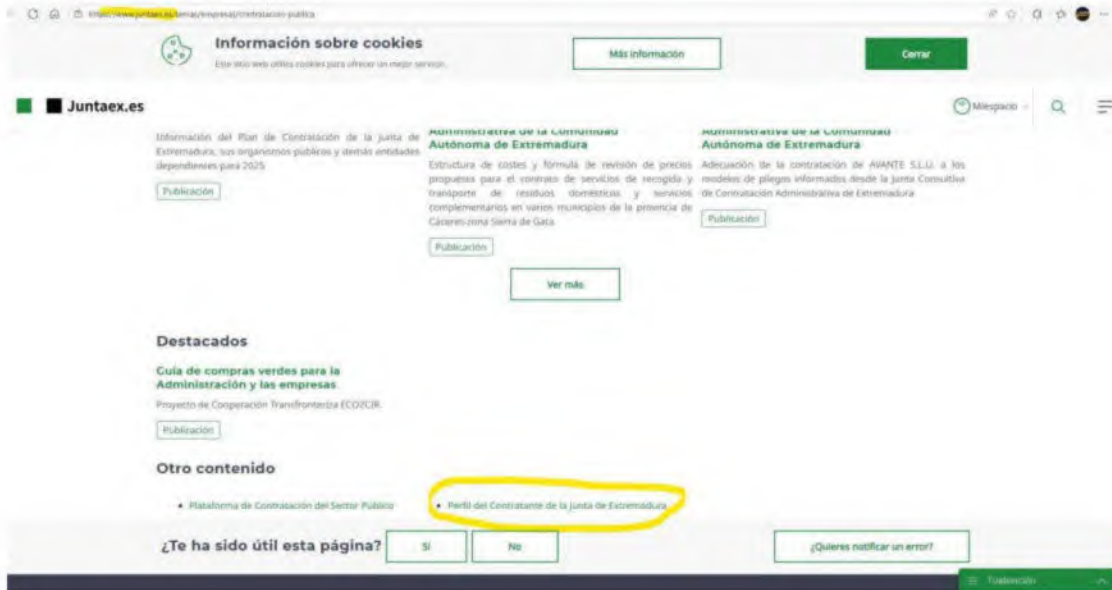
https://www.juntaex.es/temas/empresa/contratacion-publica

Información sobre cookies
Este sitio web utiliza cookies para ofrecer un mejor servicio.

Más información

Cerrar

Juntaex.es

Miespacio

Información del Plan de Contratación de la Junta de Extremadura, sus organismos públicos y demás entidades dependientes para 2025

Publicación

Administrativa de la Comunidad Autónoma de Extremadura

Estructura de costes y fórmula de revisión de precios propuestas para el contrato de servicios de recogida y transporte de residuos domésticos y servicios complementarios en varios municipios de la provincia de Cáceres-zona Sierra de Gata

Publicación

Administrativa de la Comunidad Autónoma de Extremadura

Adecuación de la contratación de AVANTE S.L.U. a los modelos de pliegos informados desde la Junta Consultiva de Contratación Administrativa de Extremadura

Publicación

Ver más

Destacados

Guía de compras verdes para la Administración y las empresas

Proyecto de Cooperación Transfronteriza ECO2CIR.

Publicación

Otro contenido

• Plataforma de Contratación del Sector Público
• Perfil del Contratante de la Junta de Extremadura

¿Te ha sido útil esta página?

Sí

No

¿Quieres notificar un error?

Traducción